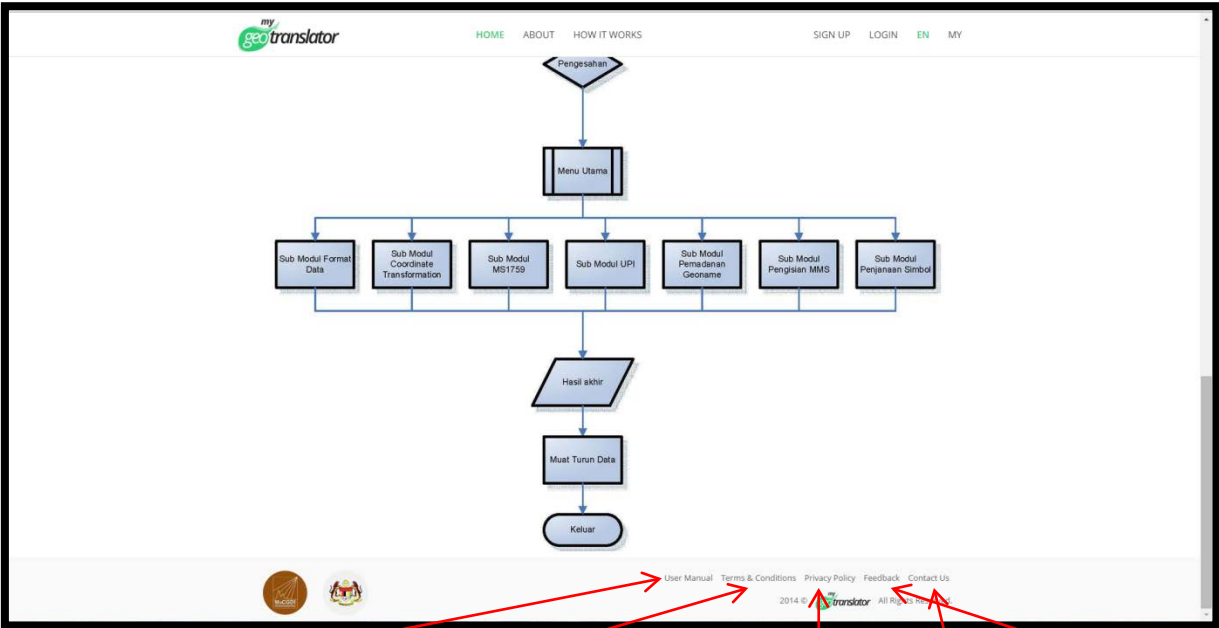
my geotranslator

HOME ABOUT HOW IT WORKS SIGN UP LOGIN EN MY

Pengesahan

Menu Utama

Sub Modul Format Data

Sub Modul Coordinate Transformation

Sub Modul MS1759

Sub Modul UPI

Sub Modul Pemadanan Geoname

Sub Modul Pengisian MMS

Sub Modul Penjanaan Simbol

Hasil akhir

Muat Turun Data

Keluar

User Manual Terms & Conditions Privacy Policy Feedback Contact Us

2014 © my geotranslator All Rights Re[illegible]